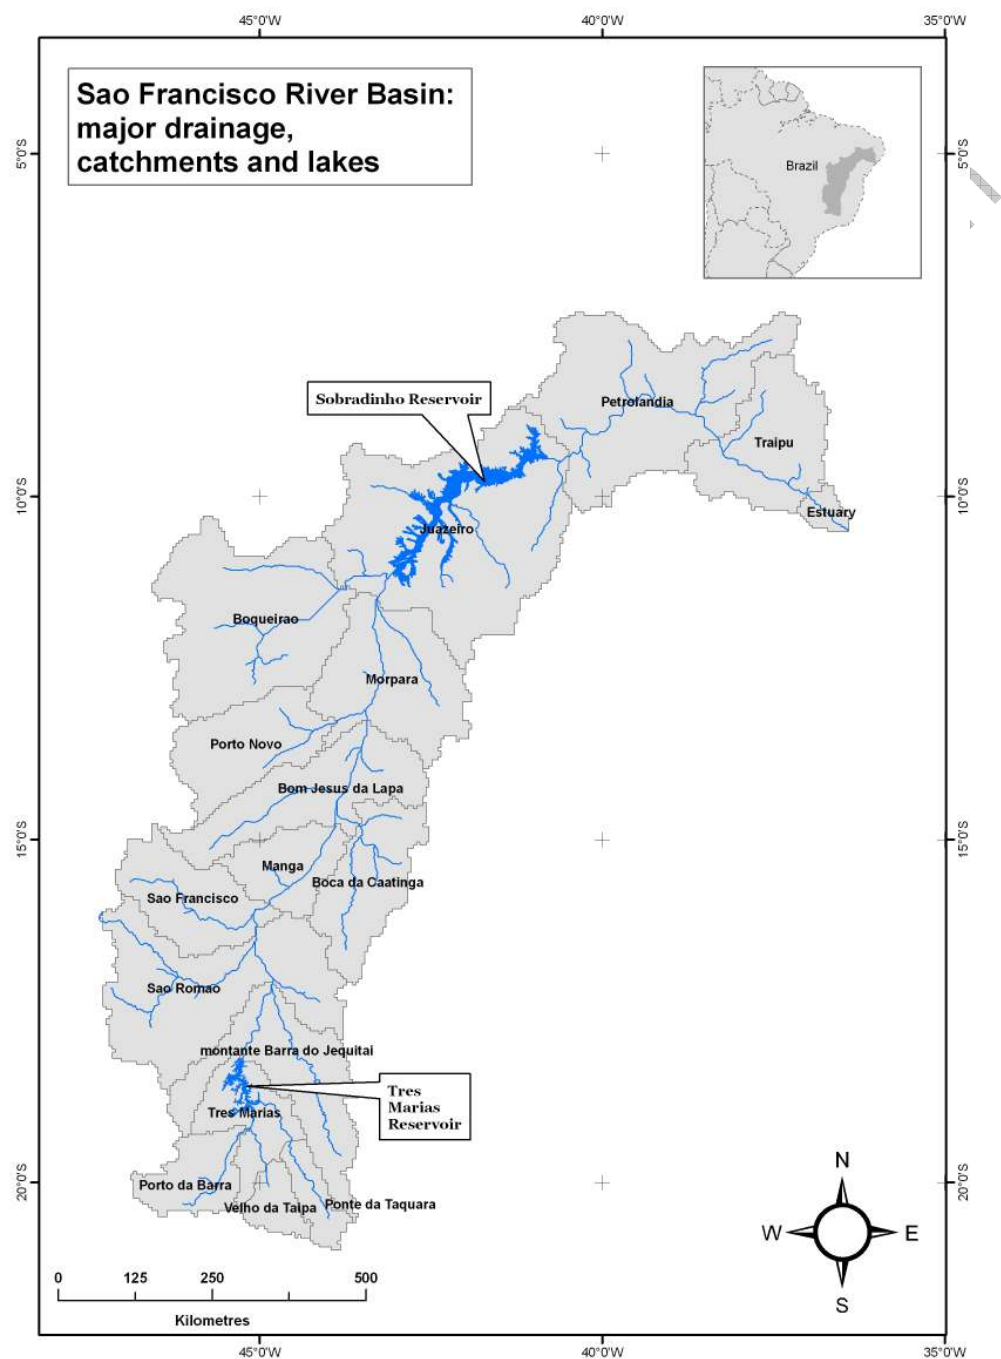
45°0'W
40°0'W
35°0'W

Sao Francisco River Basin: major drainage, catchments and lakes

Brazil

5°0'S
5°0'S

Sobradinho Reservoir

Petrolandia
Traipu

10°0'S
10°0'S

Estuary
Juazeiro
Boqueirao
Morpara
Porto Novo
Bom Jesus da Lapa

15°0'S
15°0'S

Manga
Boca da Caatinga
Sao Francisco
Sao Romao
montante Barra do Jequitai
Tres Marias Reservoir
Tres Marias

20°0'S
20°0'S

Porto da Barra
Velho da Taipa
Ponte da Taquara

N
W
E
S

0 125 250 500
Kilometres

45°0'W
40°0'W
35°0'W